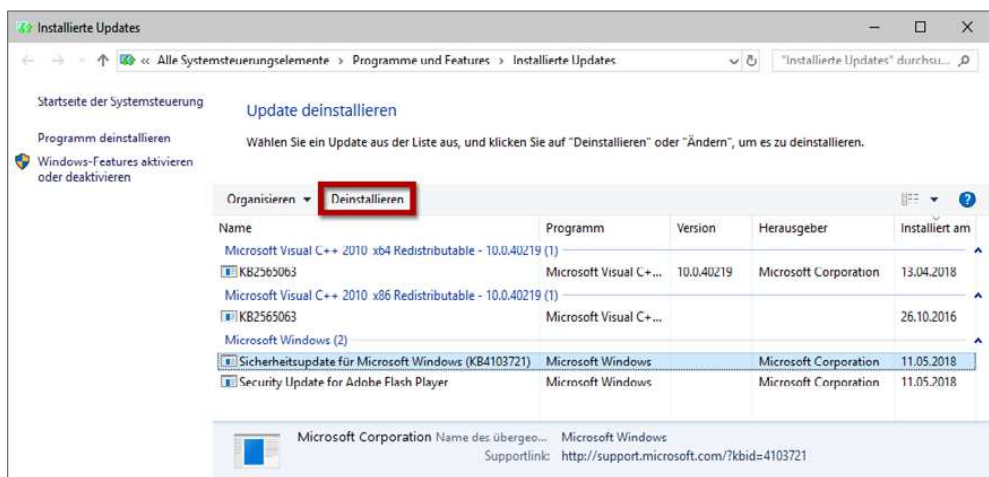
Installierte Updates

« Alle Systemsteuerungselemente > Programme und Features > Installierte Updates

"Installierte Updates" durchsu...

Startseite der Systemsteuerung

Programm deinstallieren

Windows-Features aktivieren oder deaktivieren

Update deinstallieren

Wählen Sie ein Update aus der Liste aus, und klicken Sie auf "Deinstallieren" oder "Ändern", um es zu deinstallieren.

Organisieren ▾ Deinstallieren

| Name | Programm | Version | Herausgeber | Installiert am |
|---|---|---|---|---|
| Microsoft Visual C++ 2010 x64 Redistributable - 10.0.40219 (1) | | | | |
| KB2565063 | Microsoft Visual C+... | 10.0.40219 | Microsoft Corporation | 13.04.2018 |
| Microsoft Visual C++ 2010 x86 Redistributable - 10.0.40219 (1) | | | | |
| KB2565063 | Microsoft Visual C+... | | | 26.10.2016 |
| Microsoft Windows (2) | | | | |
| Sicherheitsupdate für Microsoft Windows (KB4103721) | Microsoft Windows | | Microsoft Corporation | 11.05.2018 |
| Security Update for Adobe Flash Player | Microsoft Windows | | Microsoft Corporation | 11.05.2018 |

Microsoft Corporation Name des übergeo... Microsoft Windows
Supportlink: http://support.microsoft.com/?kbid=4103721